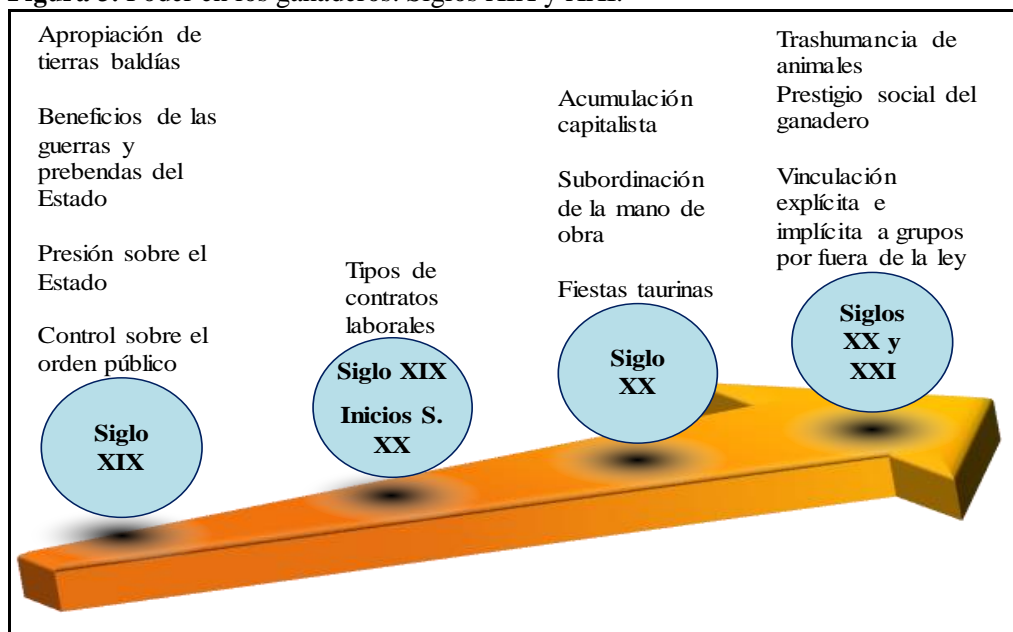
Figura 3. Poder en los ganaderos. Siglos XIX y XXI.

Apropiación de tierras baldías

Beneficios de las guerras y prebendas del Estado

Presión sobre el Estado

Control sobre el orden público

Siglo XIX

Tipos de contratos laborales

Siglo XIX

Inicios S. XX

Acumulación capitalista

Subordinación de la mano de obra

Fiestas taurinas

Siglo XX

Trashumancia de animales

Prestigio social del ganadero

Vinculación explícita e implícita a grupos por fuera de la ley

Siglos XX y XXI